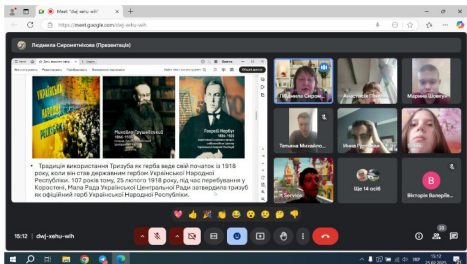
Meet: dwj-xehu-wih

https://meet.google.com/dwj-xehu-wih

Людмила Сеземейтієнко (Презентація)

Михайло Грушевський 1866–1934

Георгій Нарбут 1886–1920

Традиція використання Тризуба як герба веде свій початок із 1918 року, коли він став державним гербом Української Народної Республіки. 107 років тому, 25 лютого 1918 року, під час перебування у Коростені, Мала Рада Української Центральної Ради затвердила тризуб як офіційний герб Української Народної Республіки.

Людмила Сезем...

Анастасія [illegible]

Марина Шевчук

Тетяна Михайло...

Ілля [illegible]

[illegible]

Ще 14 осіб

Вікторія Валерів...

B

15:12 | dwj-xehu-wih

13:12
25.02.2021